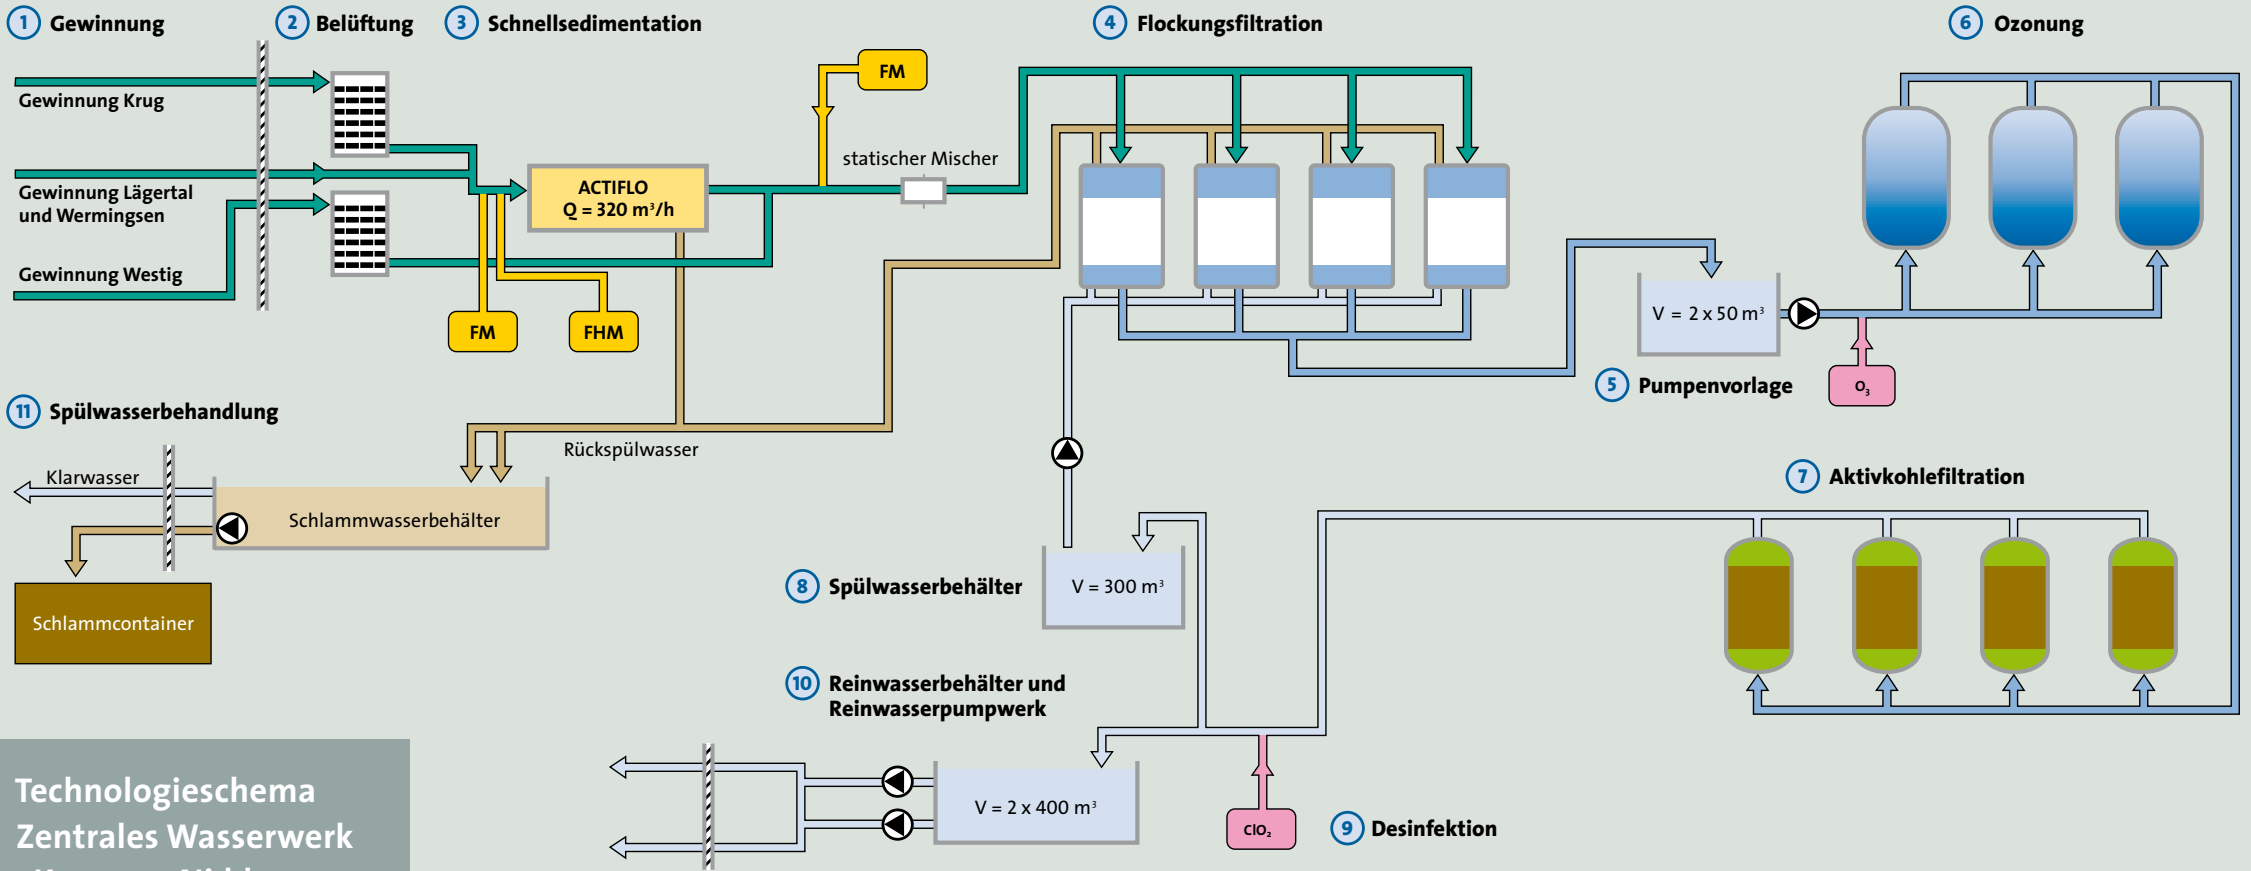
1 Gewinnung
2 Belüftung
3 Schnellsedimentation
4 Flockungsfiltration
6 Ozonung

Gewinnung Krug
Gewinnung Lägertal und Wermingsen
Gewinnung Westig

FM
ACTIFLO
Q = 320 m³/h
statischer Mischer
FM
FHM

V = 2 x 50 m³
5 Pumpenvorlage
$O_3$

11 Spülwasserbehandlung
Rückspülwasser
Klarwasser
Schlammwasserbehälter
Schlammcontainer

7 Aktivkohlefiltration

8 Spülwasserbehälter
V = 300 m³

10 Reinwasserbehälter und Reinwasserpumpwerk
V = 2 x 400 m³
$ClO_2$
9 Desinfektion

Technologieschema
Zentrales Wasserwerk
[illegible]